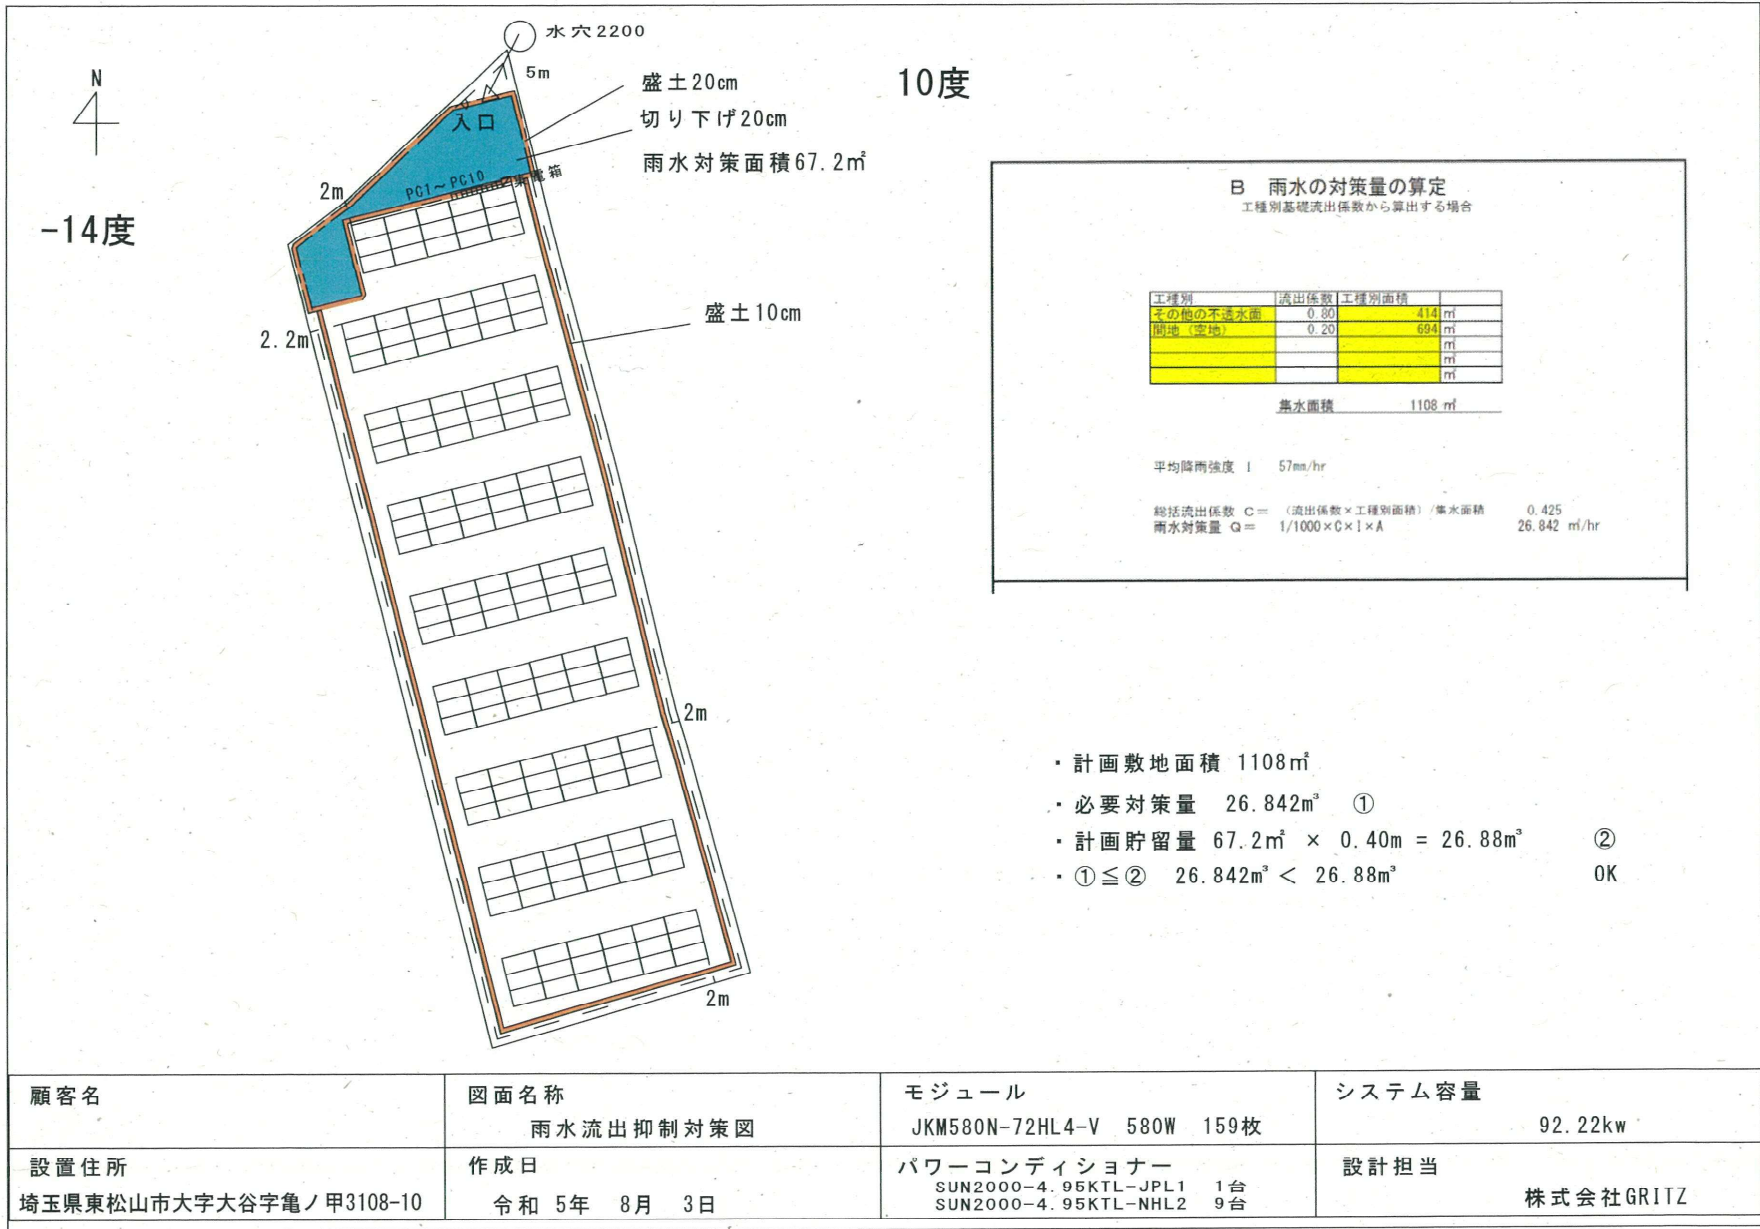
水穴2200

N

5m

盛土20cm

切り下げ20cm

雨水対策面積67.2㎡

10度

入口

PC1～PC10

集電箱

2m

-14度

2.2m

盛土10cm

2m

2m

B 雨水の対策量の算定
工種別基礎流出係数から算出する場合

| 工種別 | 流出係数 | 工種別面積 | |
|---|---|---|---|
| その他の不透水面 | 0.80 | 414 | ㎡ |
| 間地（空地） | 0.20 | 694 | ㎡ |
| | | | ㎡ |
| | | | ㎡ |
| | | | ㎡ |

集水面積 1108 ㎡

平均降雨強度 I 57mm/hr

総括流出係数 C＝ （流出係数×工種別面積）/集水面積 0.425
雨水対策量 Q＝ 1/1000×C×I×A 26.842 ㎥/hr

・計画敷地面積 1108㎡
・必要対策量 26.842㎥ ①
・計画貯留量 67.2㎡ × 0.40m = 26.88㎥ ②
・①≦② 26.842㎥ < 26.88㎥ OK

| 顧客名 | 図面名称 雨水流出抑制対策図 | モジュール JKM580N-72HL4-V 580W 159枚 | システム容量 92.22kw |
|---|---|---|---|
| 設置住所 埼玉県東松山市大字大谷字亀ノ甲3108-10 | 作成日 令和 5年 8月 3日 | パワーコンディショナー SUN2000-4.95KTL-JPL1 1台 SUN2000-4.95KTL-NHL2 9台 | 設計担当 株式会社GRITZ |